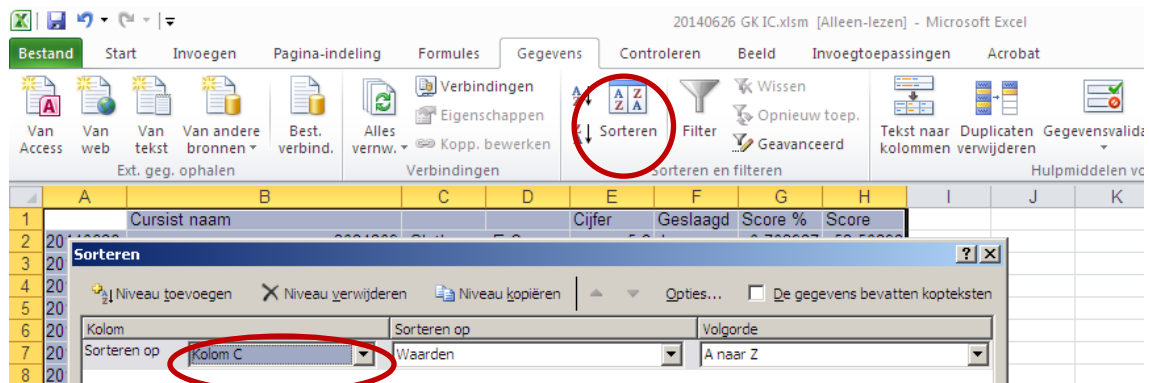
20140626 GK IC.xlsm [Alleen-lezen] - Microsoft Excel

Bestand Start Invoegen Pagina-indeling Formules Gegevens Controleren Beeld Invoegtoepassingen Acrobat

Van Access Van web Van tekst Van andere bronnen Best. verbind. Ext. geg. ophalen

Alles vernw. Verbindingen Eigenschappen Kopp. bewerken Verbindingen

Sorteren Filter Wissen Opnieuw toep. Geavanceerd Sorteren en filteren

Tekst naar kolommen Duplicaten verwijderen Gegevensvalida Hulpmiddelen vo

| | A | B | C | D | E | F | G | H | I | J | K |
|---|---|---|---|---|---|---|---|---|---|---|---|
| 1 | | Cursist naam | | | Cijfer | Geslaagd | Score % | Score | | | |
| 2 | 20 | | | | | | | | | | |
| 3 | 20 | | | | | | | | | | |
| 4 | 20 | | | | | | | | | | |
| 5 | 20 | | | | | | | | | | |
| 6 | 20 | | | | | | | | | | |
| 7 | 20 | | | | | | | | | | |
| 8 | 20 | | | | | | | | | | |

Sorteren

Niveau toevoegen Niveau verwijderen Niveau kopiëren Opties... De gegevens bevatten kopteksten

| Kolom | Sorteren op | Volgorde |
|---|---|---|
| Sorteren op Kolom C | Waarden | A naar Z |